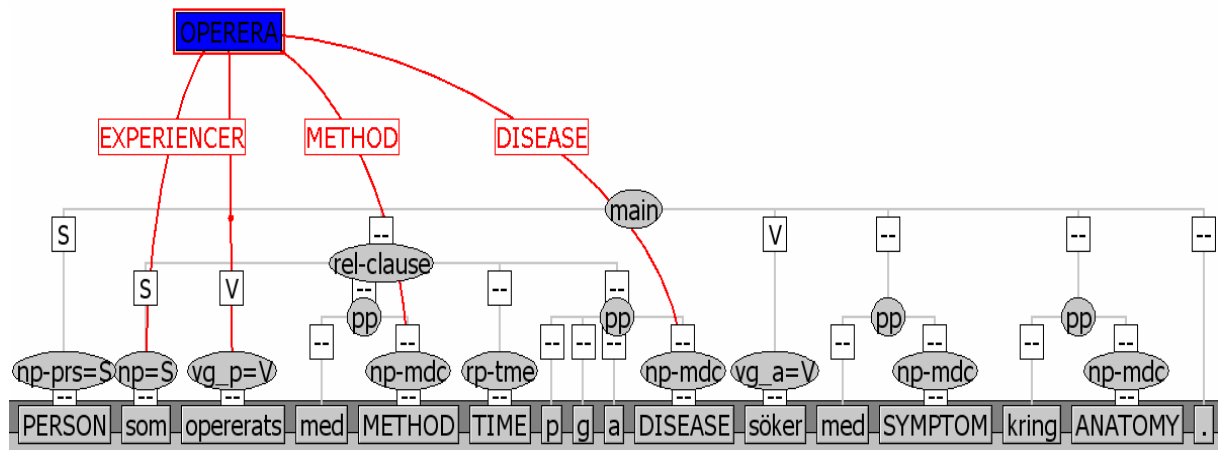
OPERERA

EXPERIENCER
METHOD
DISEASE

main

S
--
V
--
--
--

rel-clause

S
V
--
--
--

pp
pp
pp
pp

--
--
--
--
--
--
--
--
--
--
--

np-prs=S
np=S
vg_p=V
np-mdc
rp-tme
np-mdc
vg_a=V
np-mdc
np-mdc

--
--
--
--
--
--
--
--

PERSON
som
opererats
med
METHOD
TIME
p
g
a
DISEASE
söker
med
SYMPTOM
kring
ANATOMY
.